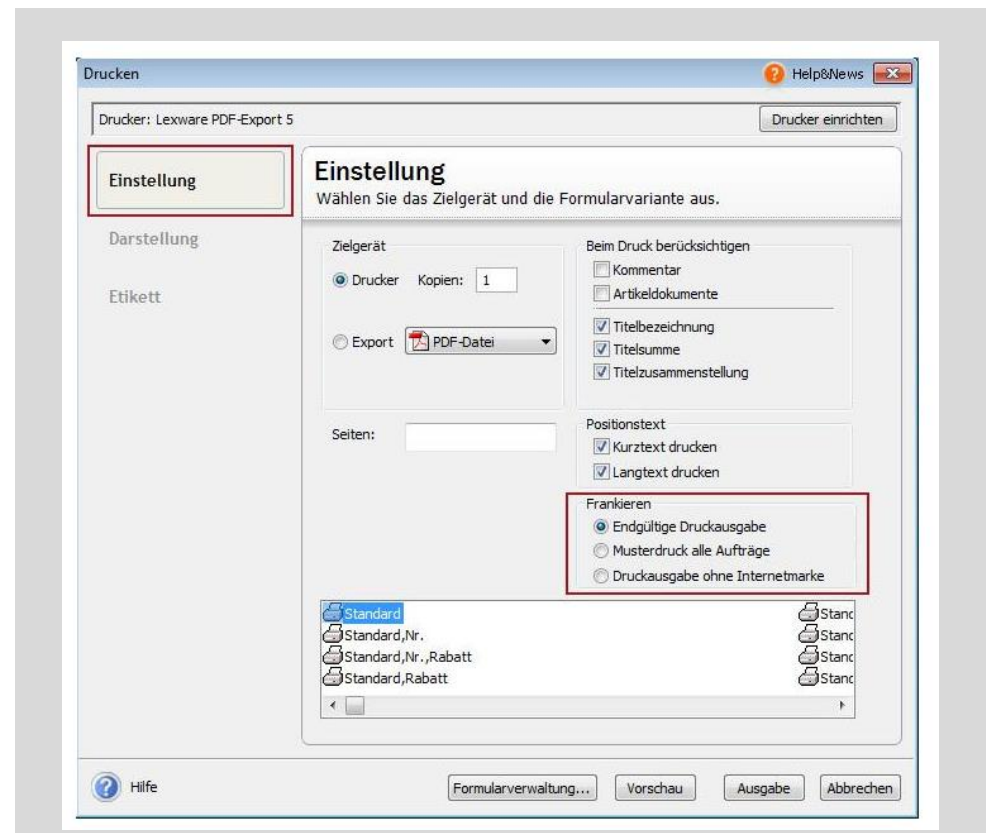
Drucken

Help&News

Drucker: Lexware PDF-Export 5

Drucker einrichten

Einstellung

Darstellung

Etikett

Einstellung
Wählen Sie das Zielgerät und die Formularvariante aus.

Zielgerät

Drucker Kopien: 1

Export PDF-Datei

Beim Druck berücksichtigen

Kommentar

Artikeldokumente

Titelbezeichnung

Titelsumme

Titelzusammenstellung

Seiten:

Positionstext

Kurztext drucken

Langtext drucken

Frankieren

Endgültige Druckausgabe

Musterdruck alle Aufträge

Druckausgabe ohne Internetmarke

Standard

Standard,Nr.

Standard,Nr.,Rabatt

Standard,Rabatt

Stanc

Stanc

Stanc

Stanc

Hilfe

Formularverwaltung...

Vorschau

Ausgabe

Abbrechen